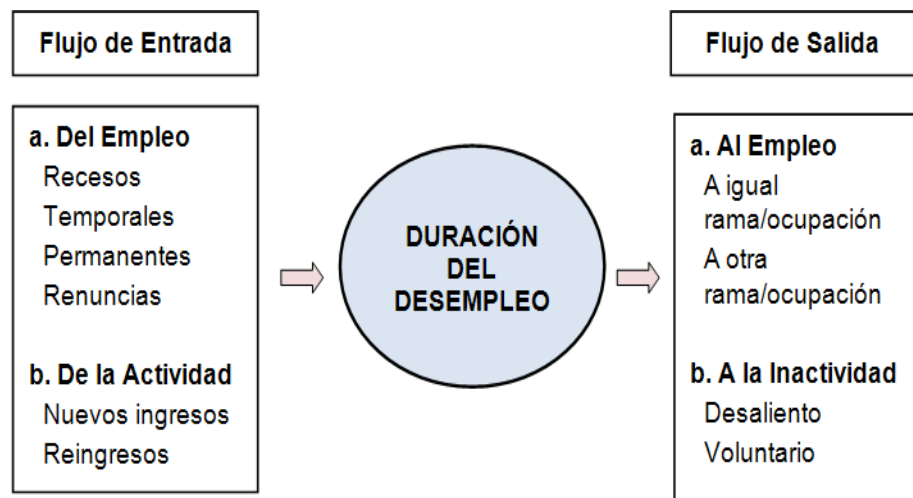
Flujo de Entrada

a. Del Empleo
Recesos
Temporales
Permanentes
Renuncias

b. De la Actividad
Nuevos ingresos
Reingresos

DURACIÓN DEL DESEMPLEO

Flujo de Salida

a. Al Empleo
A igual rama/ocupación
A otra rama/ocupación

b. A la Inactividad
Desaliento
Voluntario